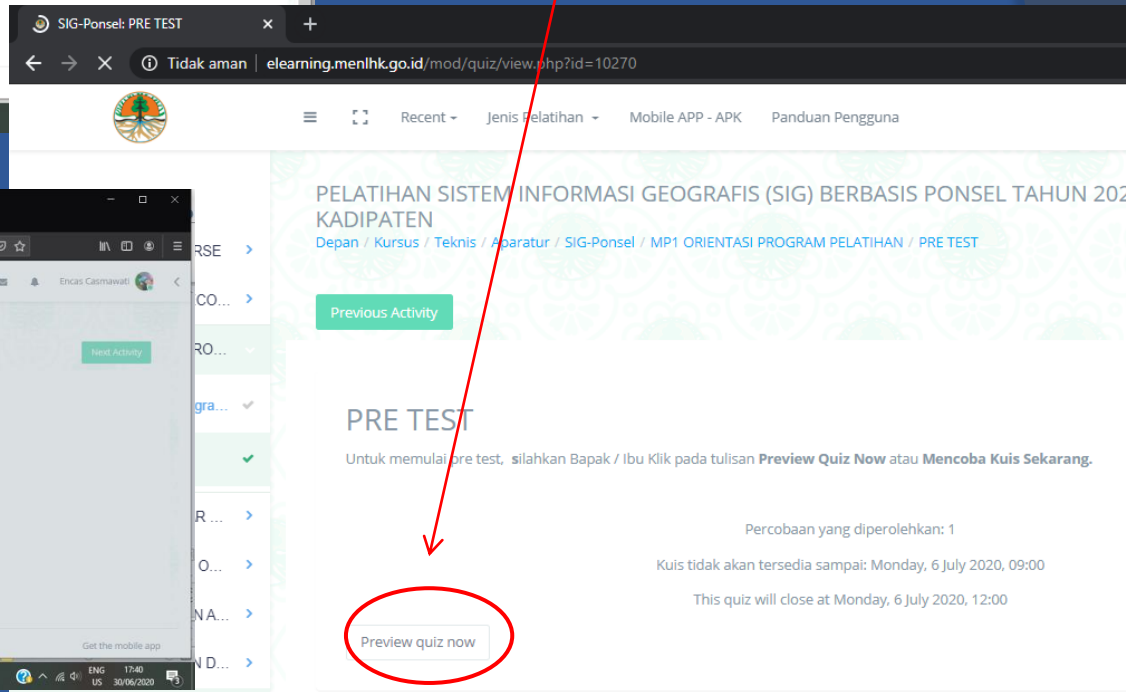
SIG-Ponsel: PRE TEST ×  +

Tidak aman | elearning.menlhk.go.id/mod/quiz/view.php?id=10270

Recent  Jenis Pelatihan  Mobile APP - APK  Panduan Pengguna

PELATIHAN SISTEM INFORMASI GEOGRAFIS (SIG) BERBASIS PONSEL TAHUN 202
KADIPATEN

Depan / Kursus / Teknis / Aparatur / SIG-Ponsel / MP1 ORIENTASI PROGRAM PELATIHAN / PRE TEST

Previous Activity

PRE TEST

Untuk memulai pre test, silahkan Bapak / Ibu Klik pada tulisan **Preview Quiz Now** atau **Mencoba Kuis Sekarang.**

Percobaan yang diperolehkan: 1

Kuis tidak akan tersedia sampai: Monday, 6 July 2020, 09:00

This quiz will close at Monday, 6 July 2020, 12:00

Preview quiz now

RSE
CO...
RO...
gra...
R ...
O...
N A...
N D...

Encas Casmawati

Next Activity

Get the mobile app

ENG US 17:40 30/06/2020